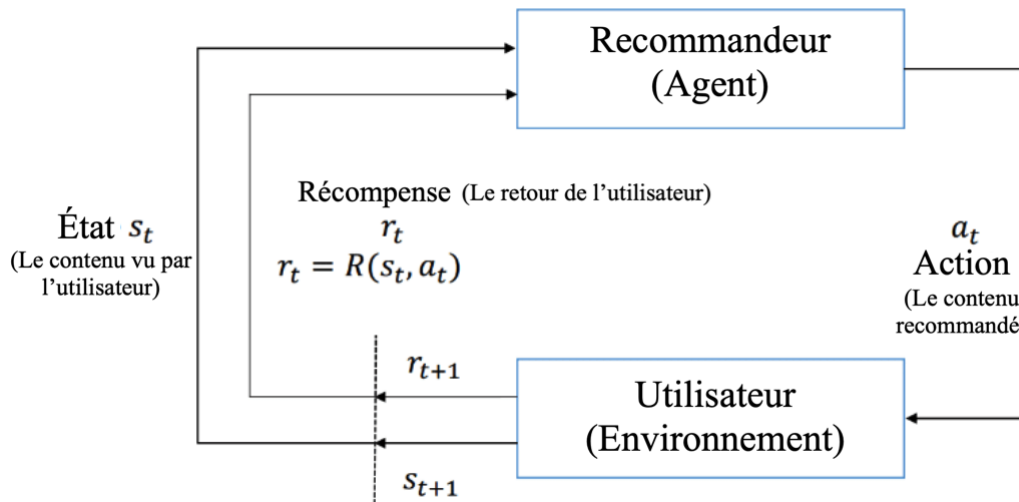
Recommandeur
(Agent)

Récompense (Le retour de l'utilisateur)
$r_t$
$r_t = R(s_t, a_t)$

État $s_t$
(Le contenu vu par l'utilisateur)

$a_t$
Action
(Le contenu recommandé

$r_{t+1}$

Utilisateur
(Environnement)

$s_{t+1}$